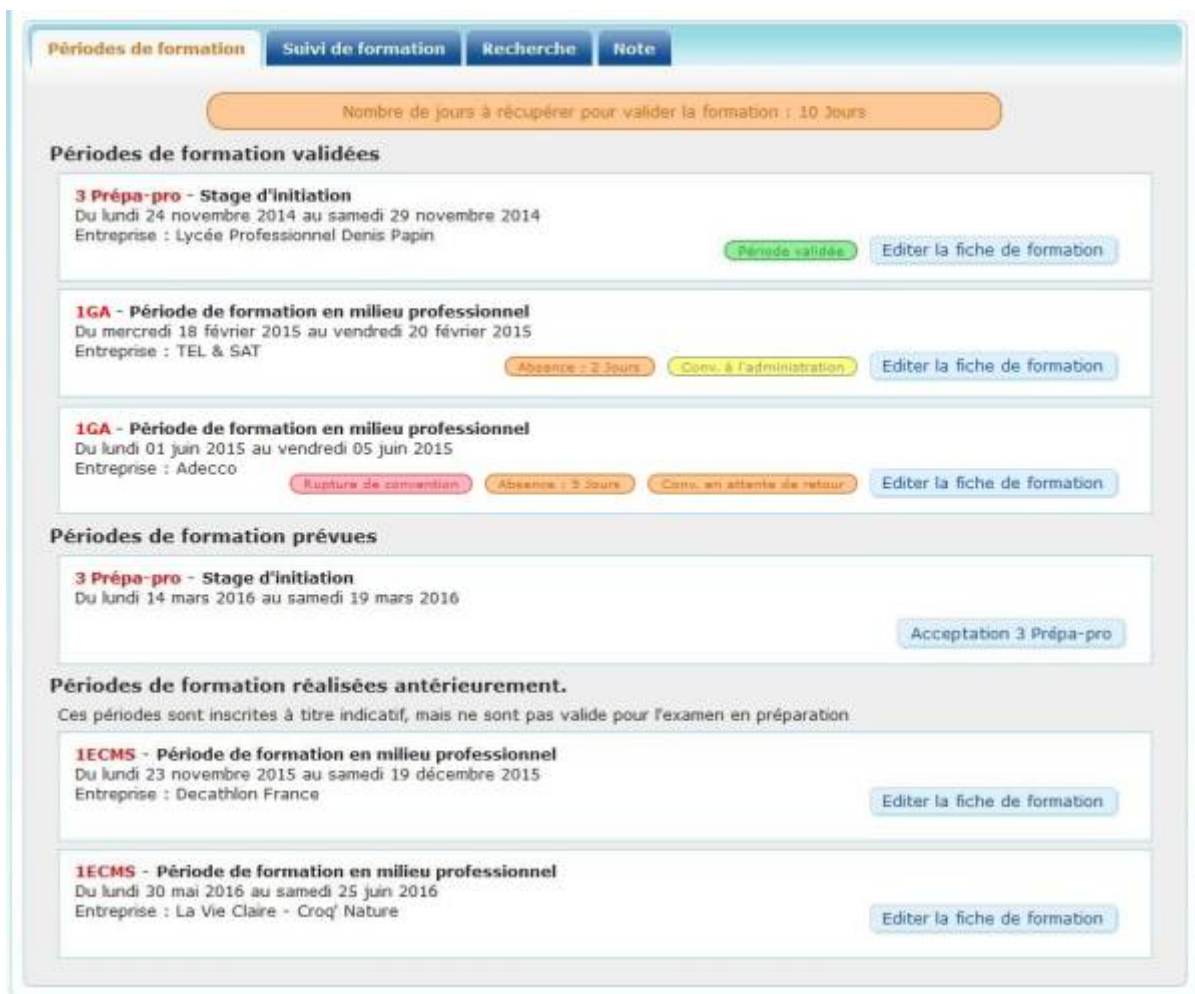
Périodes de formation | Suivi de formation | Recherche | Note

Nombre de jours à récupérer pour valider la formation : 10 Jours

Périodes de formation validées

3 Prépa-pro - Stage d'initiation
Du lundi 24 novembre 2014 au samedi 29 novembre 2014
Entreprise : Lycée Professionnel Denis Papin
Période validée
Editer la fiche de formation

1GA - Période de formation en milieu professionnel
Du mercredi 18 février 2015 au vendredi 20 février 2015
Entreprise : TEL & SAT
Absence : 2 Jours
Conv. à l'administration
Editer la fiche de formation

1GA - Période de formation en milieu professionnel
Du lundi 01 juin 2015 au vendredi 05 juin 2015
Entreprise : Adecco
Rupture de convention
Absence : 5 Jours
Conv. en attente de retour
Editer la fiche de formation

Périodes de formation prévues

3 Prépa-pro - Stage d'initiation
Du lundi 14 mars 2016 au samedi 19 mars 2016
Acceptation 3 Prépa-pro

Périodes de formation réalisées antérieurement.

Ces périodes sont inscrites à titre indicatif, mais ne sont pas valide pour l'examen en préparation

1ECMS - Période de formation en milieu professionnel
Du lundi 23 novembre 2015 au samedi 19 décembre 2015
Entreprise : Decathlon France
Editer la fiche de formation

1ECMS - Période de formation en milieu professionnel
Du lundi 30 mai 2016 au samedi 25 juin 2016
Entreprise : La Vie Claire - Croq' Nature
Editer la fiche de formation